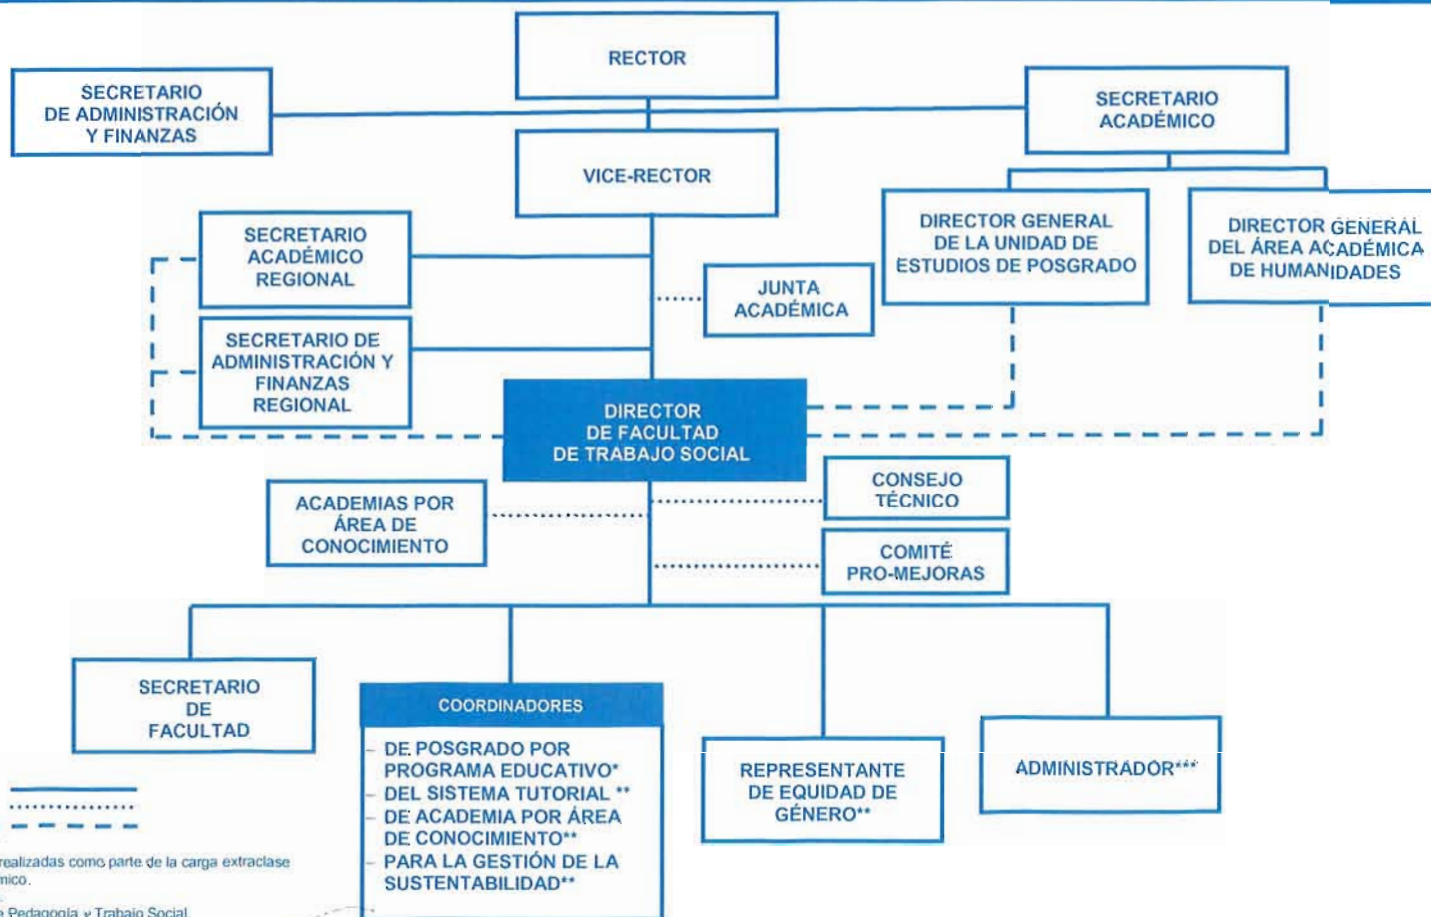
RECTOR

SECRETARIO DE ADMINISTRACIÓN Y FINANZAS

SECRETARIO ACADÉMICO

VICE-RECTOR

DIRECTOR GENERAL DE LA UNIDAD DE ESTUDIOS DE POSGRADO

DIRECTOR GENERAL DEL ÁREA ACADÉMICA DE HUMANIDADES

SECRETARIO ACADÉMICO REGIONAL

JUNTA ACADÉMICA

SECRETARIO DE ADMINISTRACIÓN Y FINANZAS REGIONAL

DIRECTOR DE FACULTAD DE TRABAJO SOCIAL

CONSEJO TÉCNICO

ACADEMIAS POR ÁREA DE CONOCIMIENTO

COMITÉ PRO-MEJORAS

SECRETARIO DE FACULTAD

COORDINADORES
- DE POSGRADO POR PROGRAMA EDUCATIVO*
- DEL SISTEMA TUTORIAL **
- DE ACADEMIA POR ÁREA DE CONOCIMIENTO**
- PARA LA GESTIÓN DE LA SUSTENTABILIDAD**

REPRESENTANTE DE EQUIDAD DE GÉNERO**

ADMINISTRADOR***

realizadas como parte de la carga extraclase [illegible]mico.

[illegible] Pedagogía y Trabajo Social